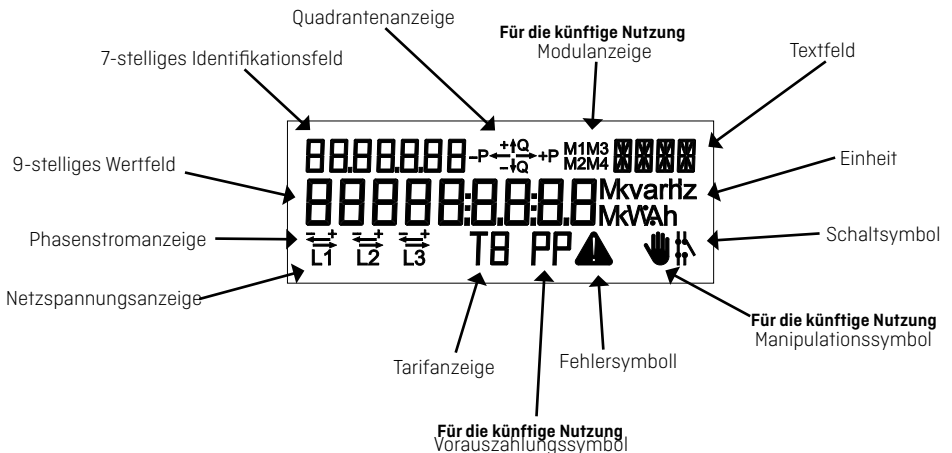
Quadrantenanzeige

Für die künftige Nutzung
Modulanzeige

7-stelliges Identifikationsfeld

Textfeld

88.88.8.88 -P +Q +P -Q M1M3 M2M4

9-stelliges Wertfeld

Einheit

88888:8.8.8.8 Mkvarhz MkWAh

Phasenstromanzeige

L1 L2 L3 T8 PP

Schaltsymbol

Netzspannungsanzeige

Für die künftige Nutzung
Manipulationssymbol

Tarifanzeige

Fehlersymboll

Für die künftige Nutzung
Vorauszahlungssymbol